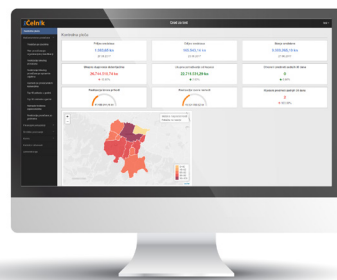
Celnik

Kontrolna ploča

Prihod revidirano
1.320.691 kn

Prihod revidirano
105.993,14 kn

Masa revidirano
3.300.383,14 kn

Masa doprinosa obračunato
20.714.711,74 kn

Ukupno naplaćeno doprinosa
22.715.218,00 kn

Ukupno izdanih potvrda
0

Ukupno prezentiranih sa ulaza
0

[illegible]